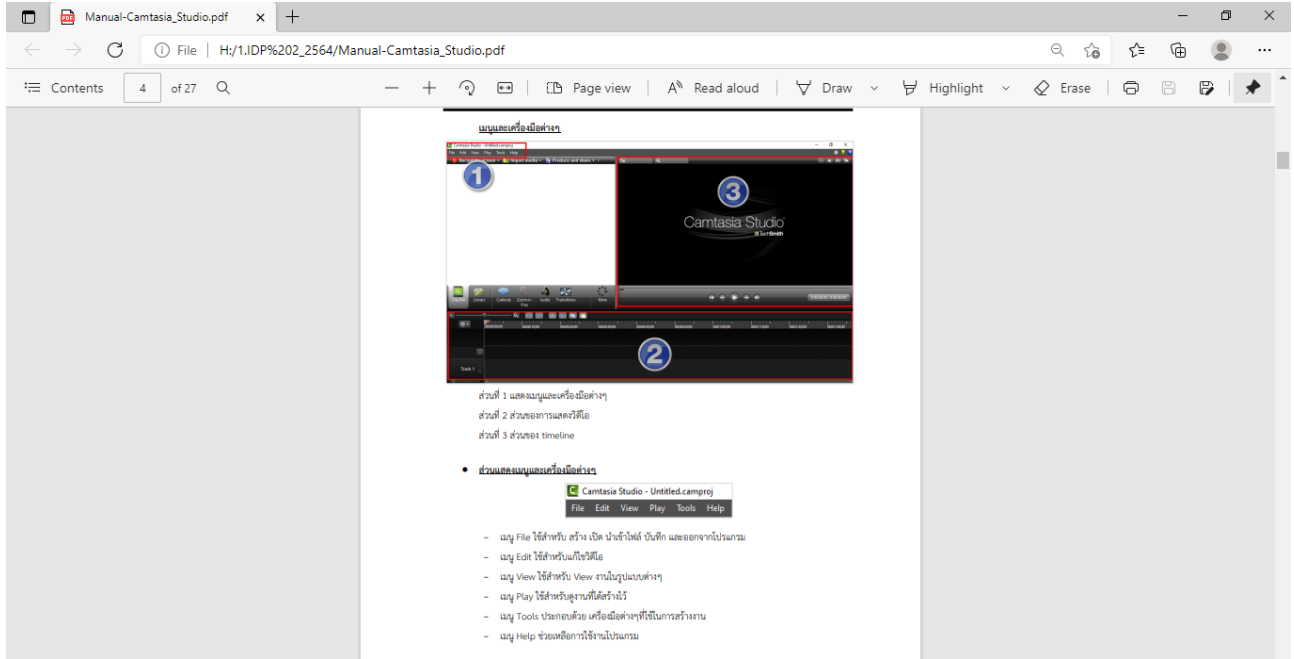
Manual-Camtasia_Studio.pdf

File | H:/1.IDP%202_2564/Manual-Camtasia_Studio.pdf

Contents 4 of 27 Page view Read aloud Draw Highlight Erase

เมนูและเครื่องมือต่างๆ

1

3

Camtasia Studio

TechSmith

2

Track 1

ส่วนที่ 1 แสดงเมนูและเครื่องมือต่างๆ

ส่วนที่ 2 ส่วนของการแสดงวิดีโอ

ส่วนที่ 3 ส่วนของ timeline

• ส่วนแสดงเมนูและเครื่องมือต่างๆ

Camtasia Studio - Untitled.camproj

File Edit View Play Tools Help

- เมนู File ใช้สำหรับ สร้าง เปิด นำเข้าไฟล์ บันทึก และออกจากโปรแกรม
- เมนู Edit ใช้สำหรับแก้ไขวิดีโอ
- เมนู View ใช้สำหรับ View งานในรูปแบบต่างๆ
- เมนู Play ใช้สำหรับดูงานที่ได้สร้างไว้
- เมนู Tools ประกอบด้วย เครื่องมือต่างๆที่ใช้ในการสร้างงาน
- เมนู Help ช่วยเหลือการใช้งานโปรแกรม